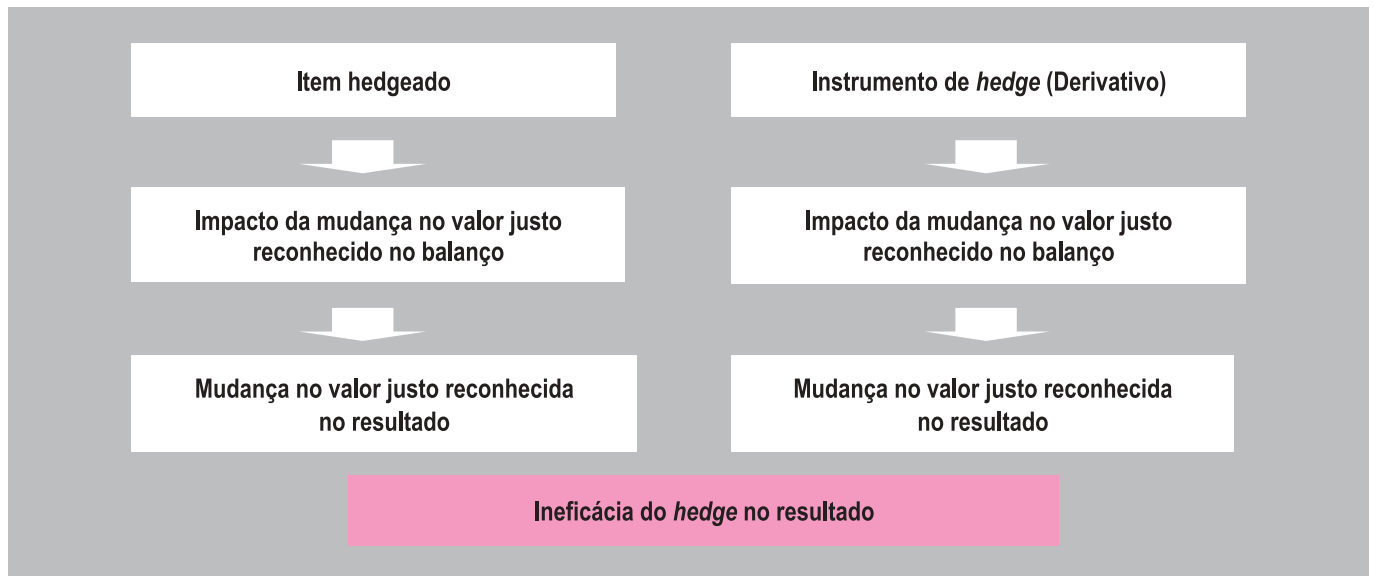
Item hedgeado

Impacto da mudança no valor justo reconhecido no balanço

Mudança no valor justo reconhecida no resultado

Instrumento de *hedge* (Derivativo)

Impacto da mudança no valor justo reconhecido no balanço

Mudança no valor justo reconhecida no resultado

Ineficácia do *hedge* no resultado